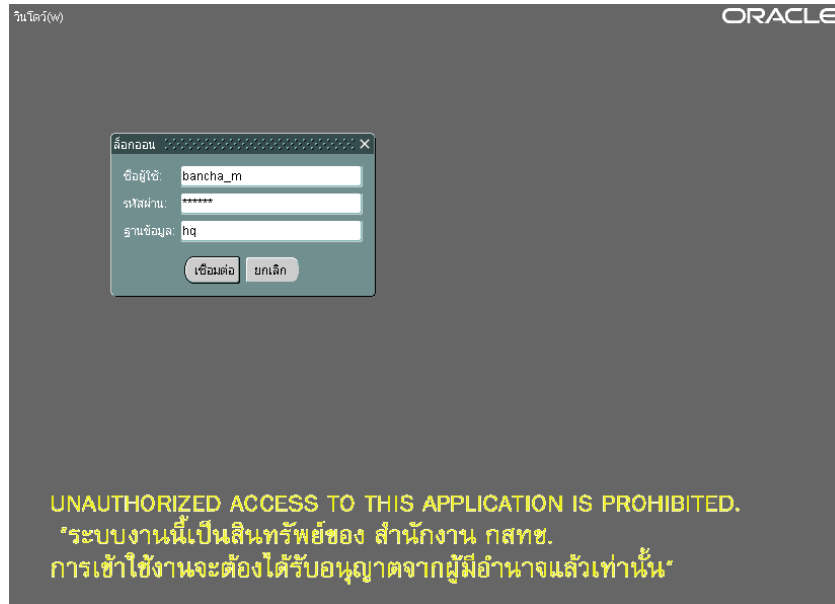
วินโดว์(w)

ORACLE

ล็อกออน

ชื่อผู้ใช้: bancha_m

รหัสผ่าน: ******

ฐานข้อมูล: hq

เชื่อมต่อ ยกเลิก

UNAUTHORIZED ACCESS TO THIS APPLICATION IS PROHIBITED.
"ระบบงานนี้เป็นสินทรัพย์ของ สำนักงาน กสทช.
การเข้าใช้งานจะต้องได้รับอนุญาตจากผู้มีอำนาจแล้วเท่านั้น"